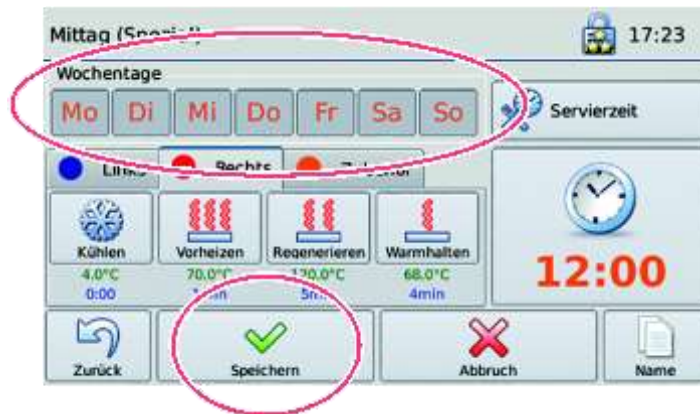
Mittag (Spez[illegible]) 17:23

Wochentage

Mo Di Mi Do Fr Sa So

Servierzeit

Links Rechts Z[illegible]

Kühlen
4.0°C
0:00

Vorheizen
70.0°C
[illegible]

Regenerieren
120.0°C
5m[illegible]

Warmhalten
68.0°C
4min

12:00

Zurück

Speichern

Abbruch

Name